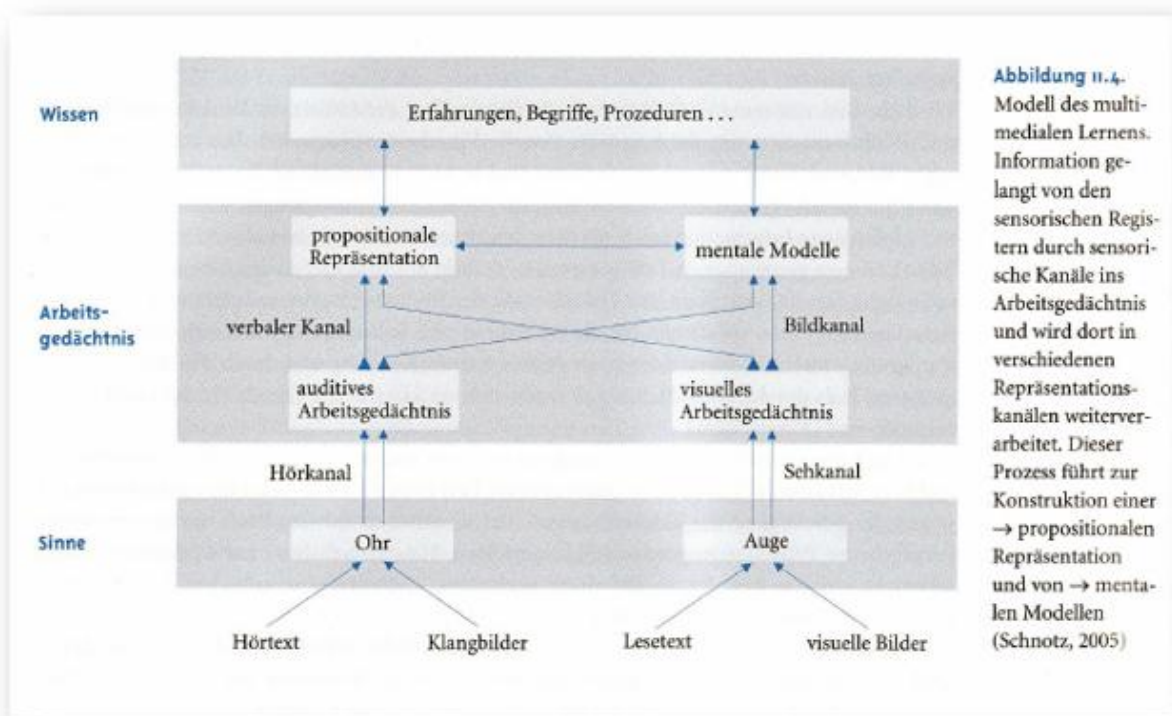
Wissen

Erfahrungen, Begriffe, Prozeduren . . .

Arbeitsgedächtnis

propositionale Repräsentation

mentale Modelle

verbaler Kanal

Bildkanal

auditives Arbeitsgedächtnis

visuelles Arbeitsgedächtnis

Hörkanal

Sehkanal

Sinne

Ohr

Auge

Hörtext

Klangbilder

Lesetext

visuelle Bilder

Abbildung 11.4. Modell des multimedialen Lernens. Information gelangt von den sensorischen Registern durch sensorische Kanäle ins Arbeitsgedächtnis und wird dort in verschiedenen Repräsentationskanälen weiterverarbeitet. Dieser Prozess führt zur Konstruktion einer → propositionalen Repräsentation und von → mentalen Modellen (Schnotz, 2005)